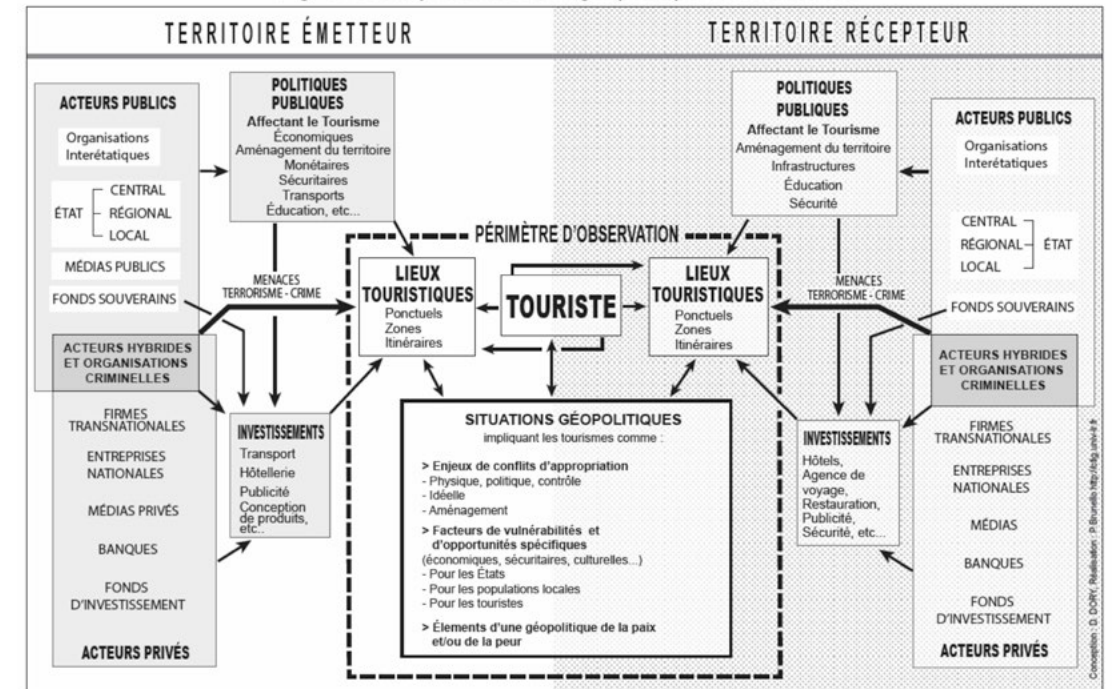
TERRITOIRE ÉMETTEUR

TERRITOIRE RÉCEPTEUR

ACTEURS PUBLICS

Organisations Interétatiques

ÉTAT CENTRAL RÉGIONAL LOCAL

MÉDIAS PUBLICS

FONDS SOUVERAINS

ACTEURS HYBRIDES ET ORGANISATIONS CRIMINELLES

FIRMES TRANSNATIONALES

ENTREPRISES NATIONALES

MÉDIAS PRIVÉS

BANQUES

FONDS D'INVESTISSEMENT

ACTEURS PRIVÉS

POLITIQUES PUBLIQUES

Affectant le Tourisme
Économiques
Aménagement du territoire
Monétaires
Sécuritaires
Transports
Éducation, etc...

MENACES TERRORISME - CRIME

INVESTISSEMENTS

Transport
Hôtellerie
Publicité
Conception de produits, etc..

PÉRIMÈTRE D'OBSERVATION

LIEUX TOURISTIQUES
Ponctuels
Zones
Itinéraires

TOURISTE

LIEUX TOURISTIQUES
Ponctuels
Zones
Itinéraires

SITUATIONS GÉOPOLITIQUES
impliquant les tourismes comme :

> Enjeux de conflits d'appropriation
- Physique, politique, contrôle
- Idéelle
- Aménagement

> Facteurs de vulnérabilités et d'opportunités spécifiques
(économiques, sécuritaires, culturelles...)
- Pour les États
- Pour les populations locales
- Pour les touristes

> Élements d'une géopolitique de la paix et/ou de la peur

POLITIQUES PUBLIQUES

Affectant le Tourisme
Aménagement du territoire
Infrastructures
Éducation
Sécurité

MENACES TERRORISME - CRIME

INVESTISSEMENTS

Hôtels,
Agence de voyage,
Restauration,
Publicité,
Sécurité, etc...

ACTEURS PUBLICS

Organisations Interétatiques

CENTRAL RÉGIONAL LOCAL ÉTAT

FONDS SOUVERAINS

ACTEURS HYBRIDES ET ORGANISATIONS CRIMINELLES

FIRMES TRANSNATIONALES

ENTREPRISES NATIONALES

MÉDIAS

BANQUES

FONDS D'INVESTISSEMENT

ACTEURS PRIVÉS

Conception : D. DORY, Réalisation : P. Brunello http://lcfg.univ-lr.fr